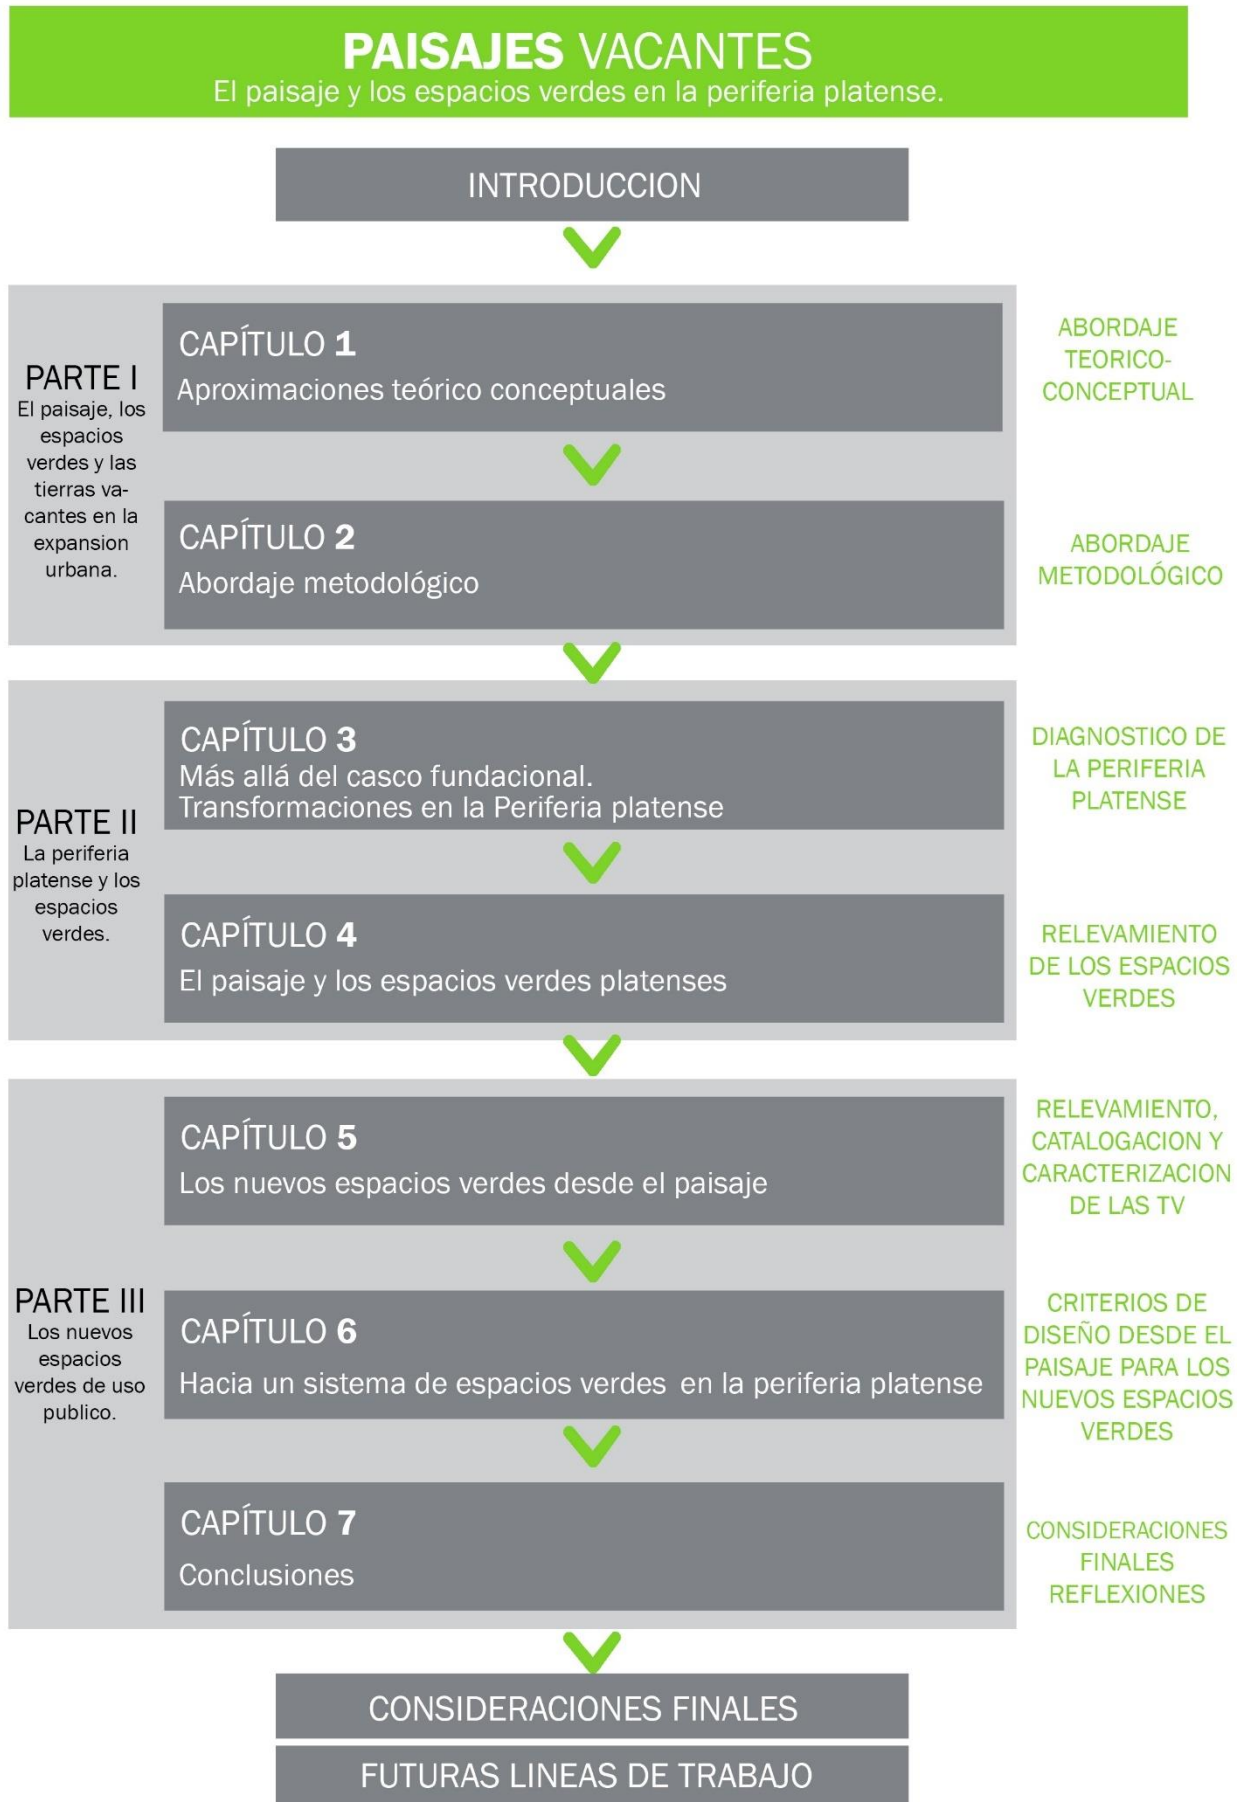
PAISAJES VACANTES
El paisaje y los espacios verdes en la periferia platense.

INTRODUCCION

PARTE I
El paisaje, los espacios verdes y las tierras vacantes en la expansion urbana.

CAPÍTULO 1
Aproximaciones teórico conceptuales

ABORDAJE TEORICO-CONCEPTUAL

CAPÍTULO 2
Abordaje metodológico

ABORDAJE METODOLÓGICO

PARTE II
La periferia platense y los espacios verdes.

CAPÍTULO 3
Más allá del casco fundacional.
Transformaciones en la Periferia platense

DIAGNOSTICO DE LA PERIFERIA PLATENSE

CAPÍTULO 4
El paisaje y los espacios verdes platenses

RELEVAMIENTO DE LOS ESPACIOS VERDES

PARTE III
Los nuevos espacios verdes de uso publico.

CAPÍTULO 5
Los nuevos espacios verdes desde el paisaje

RELEVAMIENTO, CATALOGACION Y CARACTERIZACION DE LAS TV

CAPÍTULO 6
Hacia un sistema de espacios verdes en la periferia platense

CRITERIOS DE DISEÑO DESDE EL PAISAJE PARA LOS NUEVOS ESPACIOS VERDES

CAPÍTULO 7
Conclusiones

CONSIDERACIONES FINALES REFLEXIONES

CONSIDERACIONES FINALES

FUTURAS LINEAS DE TRABAJO